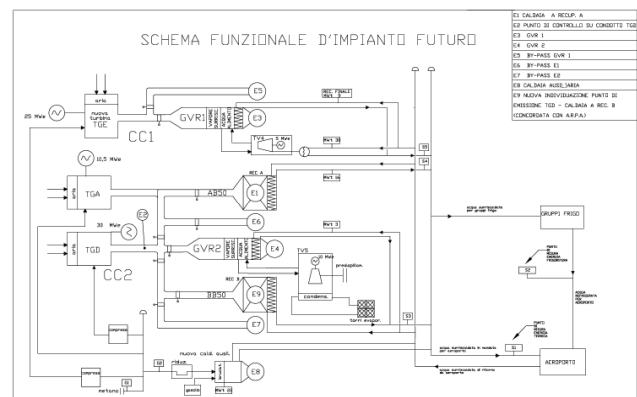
SCHEMA FUNZIONALE D'IMPIANTO FUTURO

| E1 CALDAIA A RECUP. A |
|---|
| E2 PUNTO DI CONTROLLO SU CONDOTTO TGD |
| E3 GVR 1 |
| E4 GVR 2 |
| E5 BY-PASS GVR 1 |
| E6 BY-PASS E1 |
| E7 BY-PASS E2 |
| E8 CALDAIA AUSILIARIA |
| E9 NUOVA INDIVIDUAZIONE PUNTO DI EMISSIONE TGD - CALDAIA A REC. B (CONCORDATA CON A.R.P.A.) |

25 MWe
aria
nuova turbina TGE
CC1
GVR1
E5
E3
TV6
5 MWe
REC. FINALE
Mw1
E6
S4
10,5 MWe
TGA
aria
A850
E1
REC A
E6
30 MWe
TGD
aria
E2
GVR2
E4
TV5
6 MWe
CC2
B850
E9
REC B
condensa
torri evapor.
E7
S3
compress.
GRUPPI FRIGO
acqua surriscaldata per gruppi frigo
S2
S1
AEROPORTO
nuova cald. ausil.
E8
E2
metano
compress.